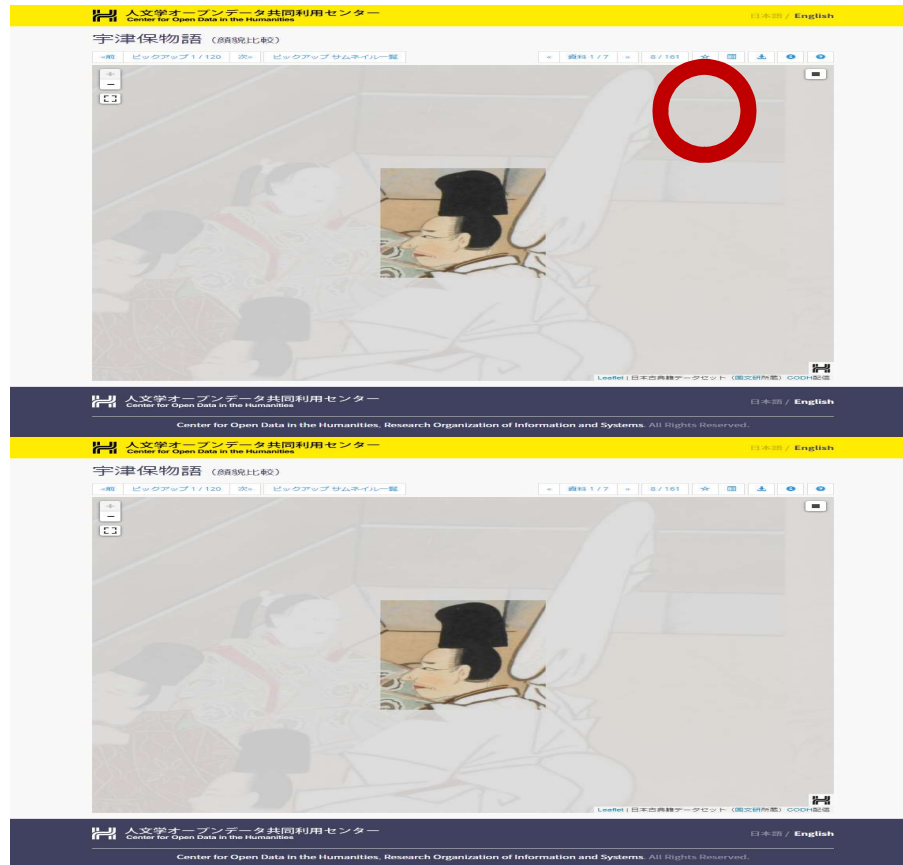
人文学オープンデータ共同利用センター
Center for Open Data in the Humanities

日本語 / English

宇津保物語 （顔貌比較）

«前 ピックアップ 1 / 120 次» ピックアップ サムネイル一覧

« 資料 1 / 7 » 8 / 161

+
−

Leaflet | 日本古典籍データセット（国文研所蔵） CODH配信

人文学オープンデータ共同利用センター
Center for Open Data in the Humanities

日本語 / English

Center for Open Data in the Humanities, Research Organization of Information and Systems. All Rights Reserved.

人文学オープンデータ共同利用センター
Center for Open Data in the Humanities

日本語 / English

宇津保物語 （顔貌比較）

«前 ピックアップ 1 / 120 次» ピックアップ サムネイル一覧

« 資料 1 / 7 » 8 / 161

+
−

Leaflet | 日本古典籍データセット（国文研所蔵） CODH配信

人文学オープンデータ共同利用センター
Center for Open Data in the Humanities

日本語 / English

Center for Open Data in the Humanities, Research Organization of Information and Systems. All Rights Reserved.